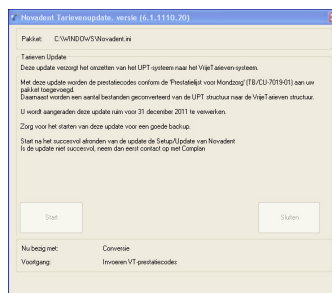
Novadent Tarievenupdate. versie (6.1.1110.20)

Pakket: C:\WINDOWS\Novadent.ini

Tarieven Update

Deze update verzorgt het omzetten van het UPT-systeem naar het VrijeTarieven-systeem.

Met deze update worden de prestatiecodes conform de 'Prestatielijst voor Mondzorg' (TB/CU-7019-01) aan uw pakket toegevoegd.
Daarnaast worden een aantal bestanden geconverteerd van de UPT structuur naar de VrijeTarieven structuur.

U wordt aangeraden deze update ruim voor 31 december 2011 te verwerken.

Zorg voor het starten van deze update voor een goede backup.

Start na het succesvol afronden van deze update de Setup/Update van Novadent
Is de update niet succesvol, neem dan eerst contact op met Complan

Start

Sluiten

Nu bezig met: Conversie

Voortgang: Invoeren VT-prestatiecodes